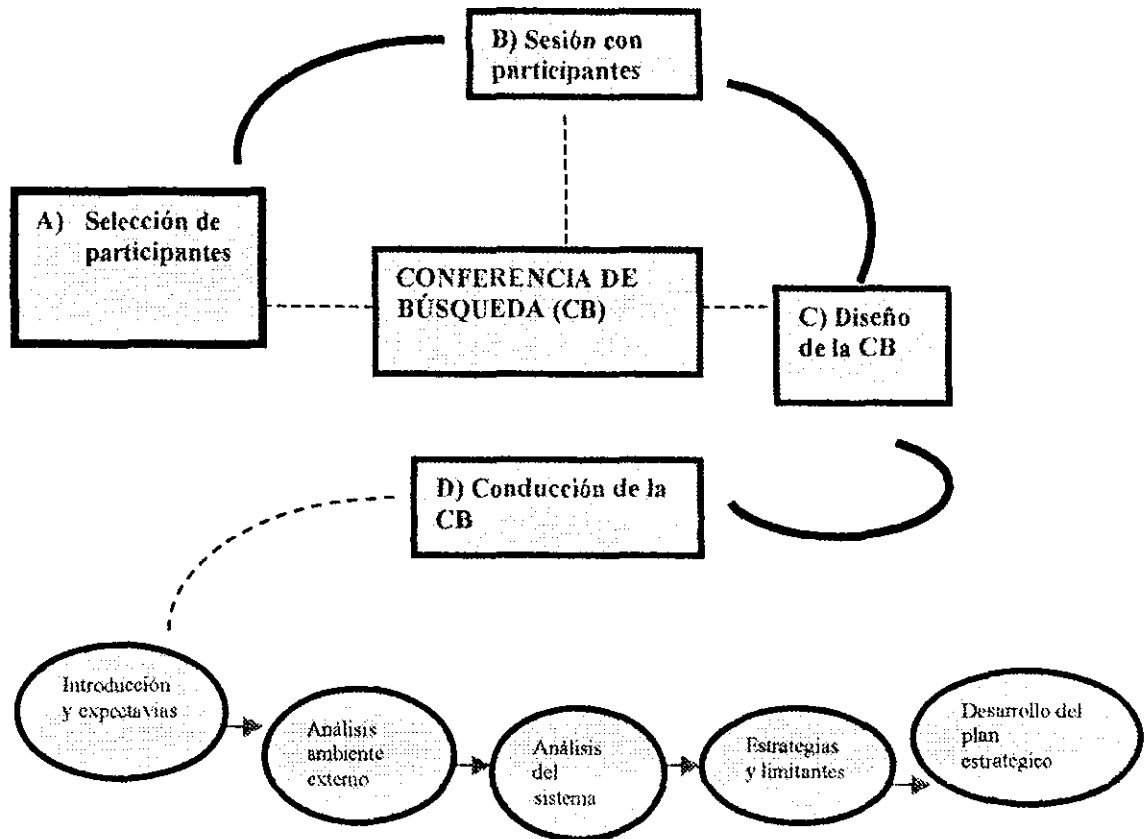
B) Sesión con participantes

A) Selección de participantes

CONFERENCIA DE BÚSQUEDA (CB)

C) Diseño de la CB

D) Conducción de la CB

Introducción y expectavias

Análisis ambiente externo

Análisis del sistema

Estrategias y limitantes

Desarrollo del plan estratégico